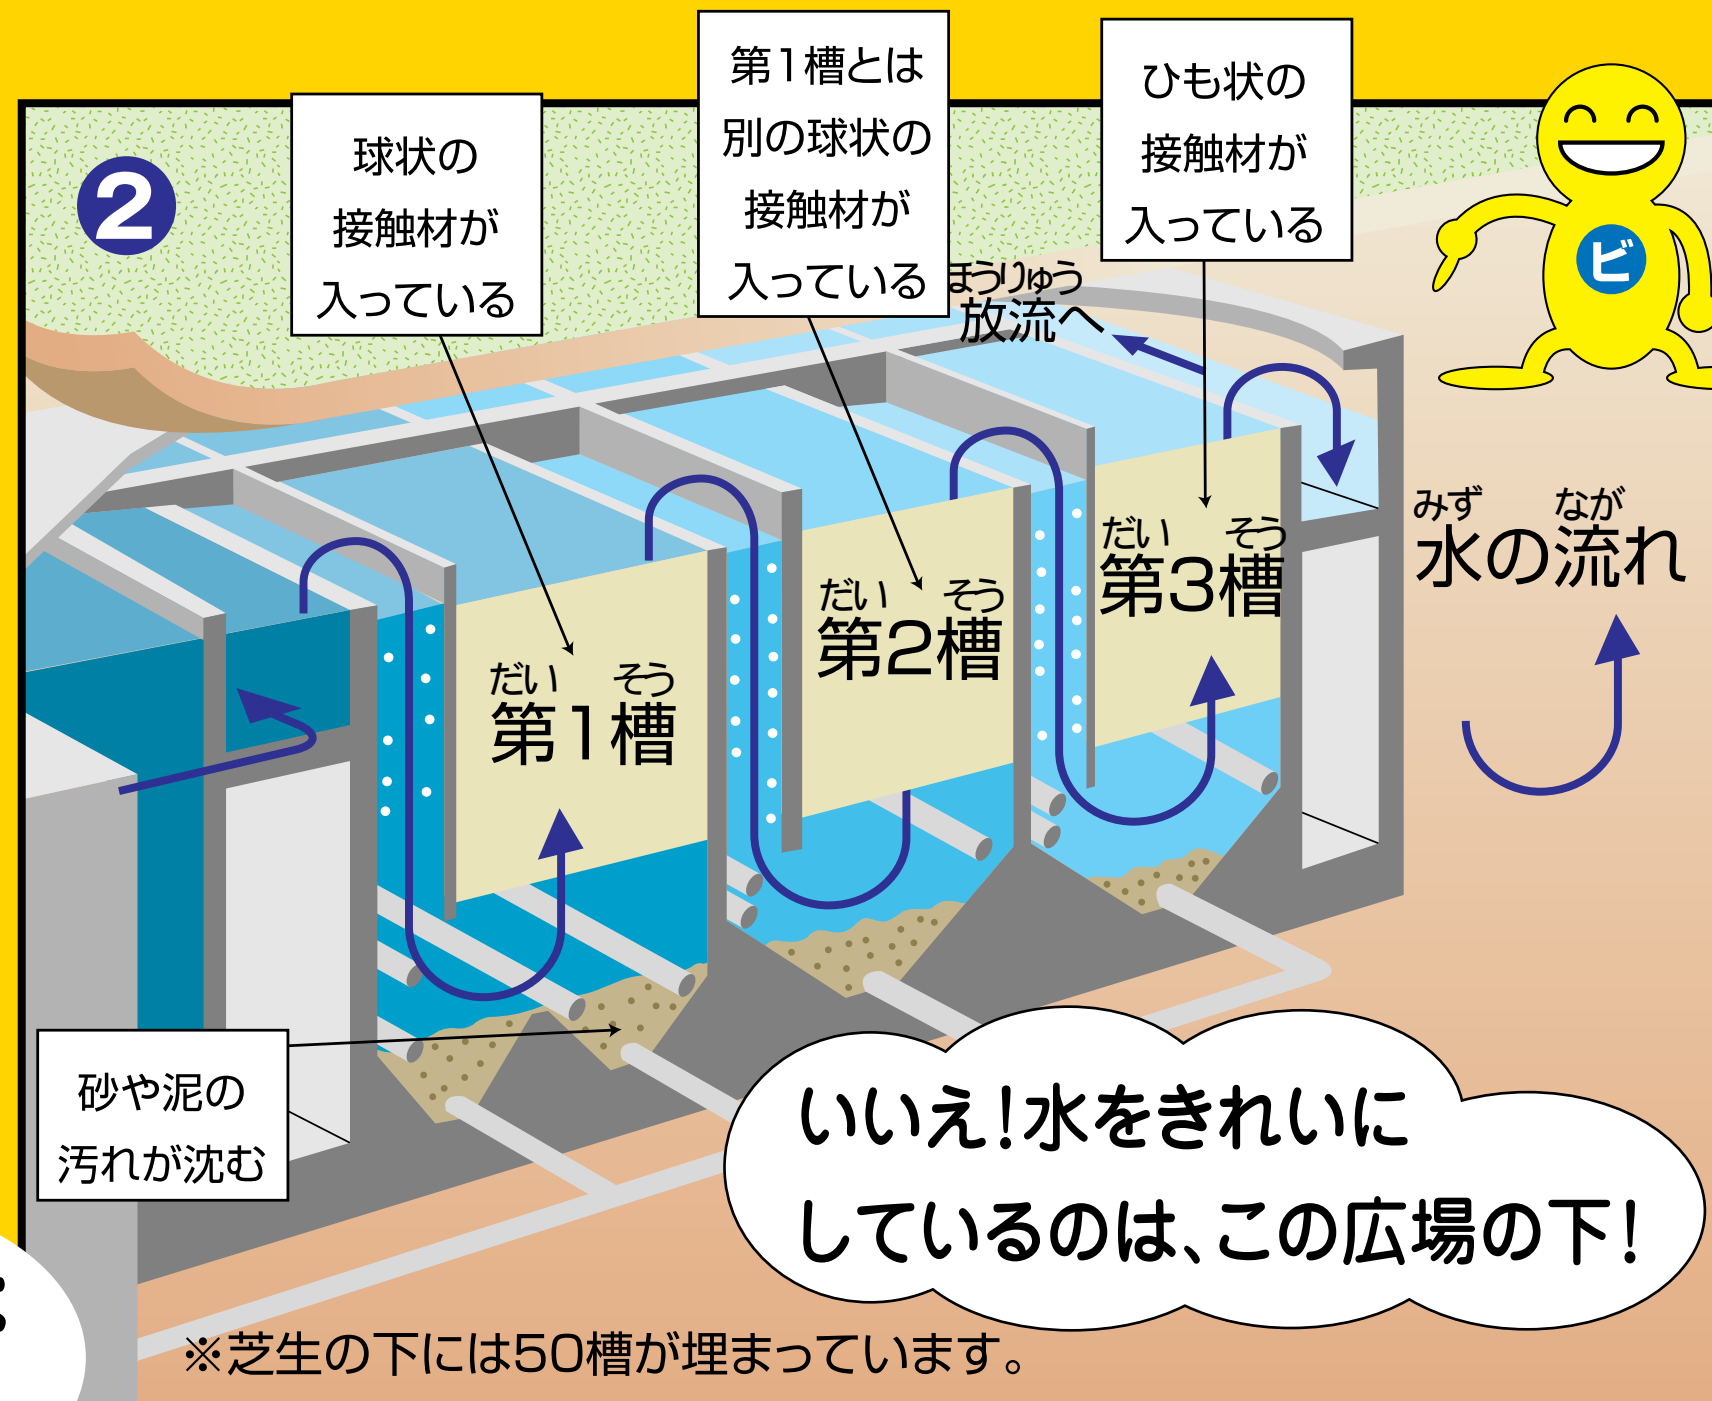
❷

球状の接触材が入っている

第1槽とは別の球状の接触材が入っている

ひも状の接触材が入っている

ビ

ほうりゅう
放流へ

だい　そう
第1槽

だい　そう
第2槽

だい　そう
第3槽

みず　なが
水の流れ

砂や泥の汚れが沈む

いいえ!水をきれいにしているのは、この広場の下!

※芝生の下には50槽が埋まっています。